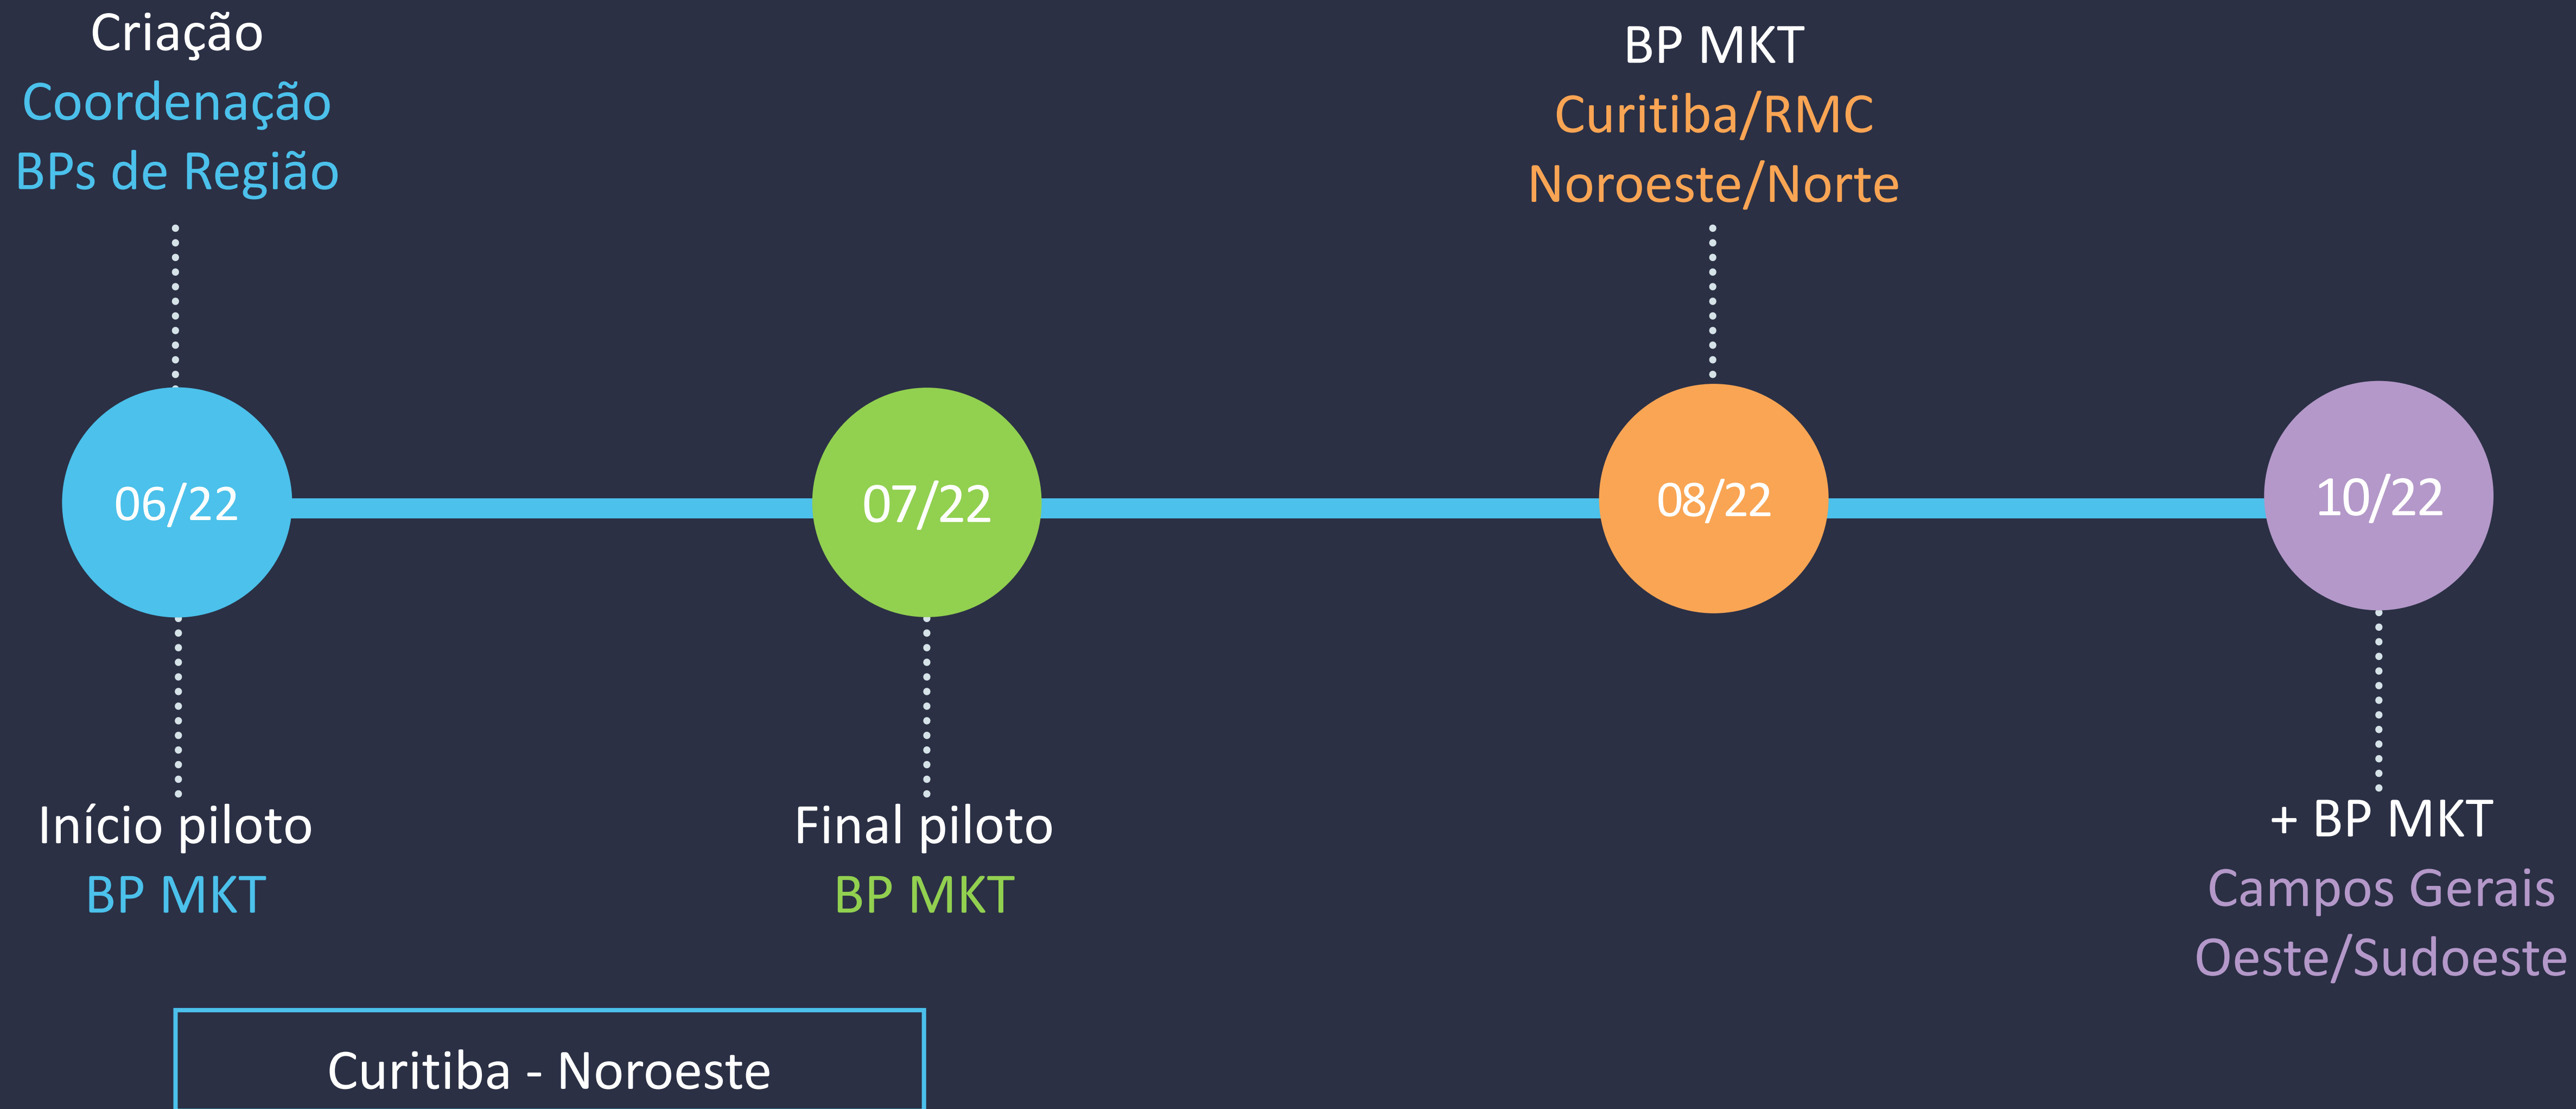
Criação
Coordenação
BPs de Região

BP MKT
Curitiba/RMC
Noroeste/Norte

06/22

07/22

08/22

10/22

Início piloto
BP MKT

Final piloto
BP MKT

+ BP MKT
Campos Gerais
Oeste/Sudoeste

Curitiba - Noroeste